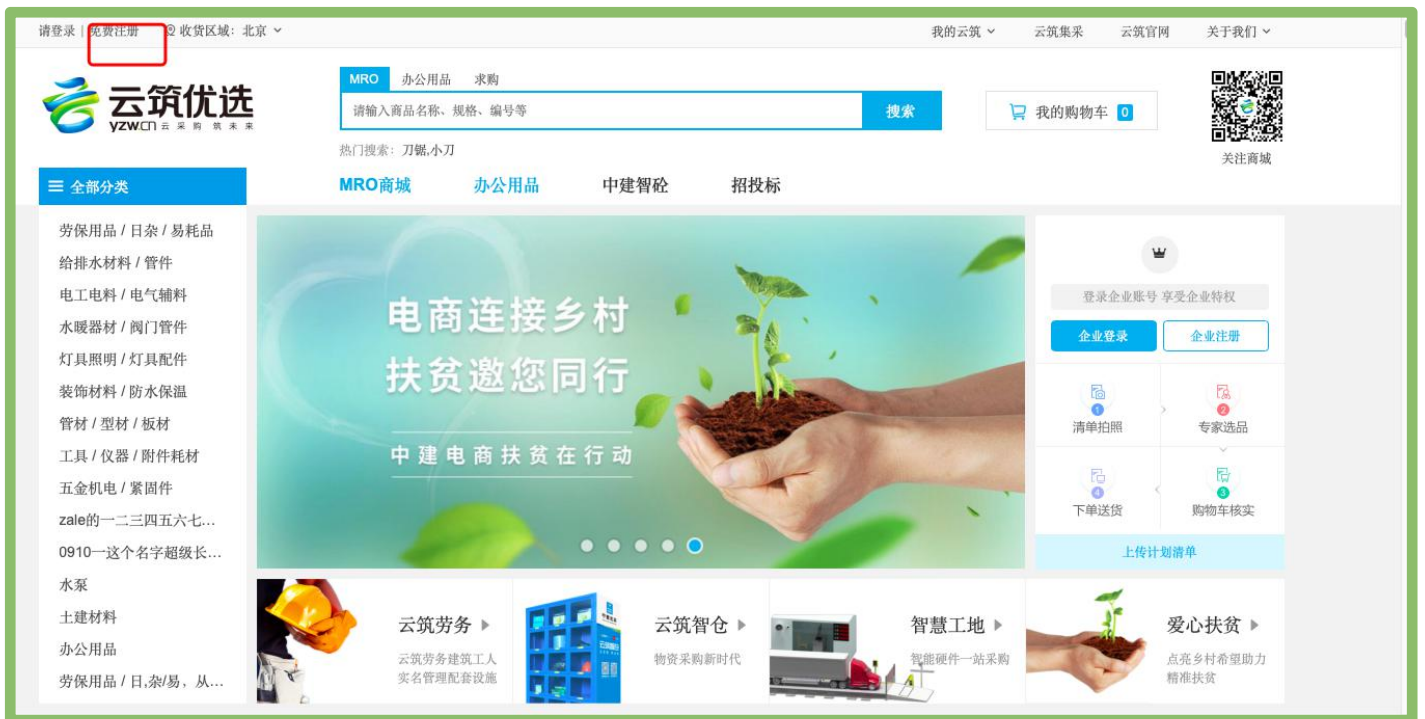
请登录 | 免费注册 收货区域：北京

我的云筑 云筑集采 云筑官网 关于我们

云筑优选
yzw.cn 云采购 筑未来

MRO 办公用品 求购

请输入商品名称、规格、编号等

搜索

我的购物车 0

关注商城

热门搜索：刀锯,小刀

全部分类

MRO商城 办公用品 中建智砼 招投标

劳保用品 / 日杂 / 易耗品
给排水材料 / 管件
电工电料 / 电气辅料
水暖器材 / 阀门管件
灯具照明 / 灯具配件
装饰材料 / 防水保温
管材 / 型材 / 板材
工具 / 仪器 / 附件耗材
五金机电 / 紧固件
zale的一二三四五六七...
0910一这个名字超级长...
水泵
土建材料
办公用品
劳保用品 / 日,杂/易，从...

电商连接乡村
扶贫邀您同行
中建电商扶贫在行动

登录企业账号 享受企业特权

企业登录 企业注册

1 清单拍照
2 专家选品
4 下单送货
3 购物车核实

上传计划清单

云筑劳务
云筑劳务建筑工人实名管理配套设施

云筑智仓
物资采购新时代

智慧工地
智能硬件一站采购

爱心扶贫
点亮乡村希望助力精准扶贫